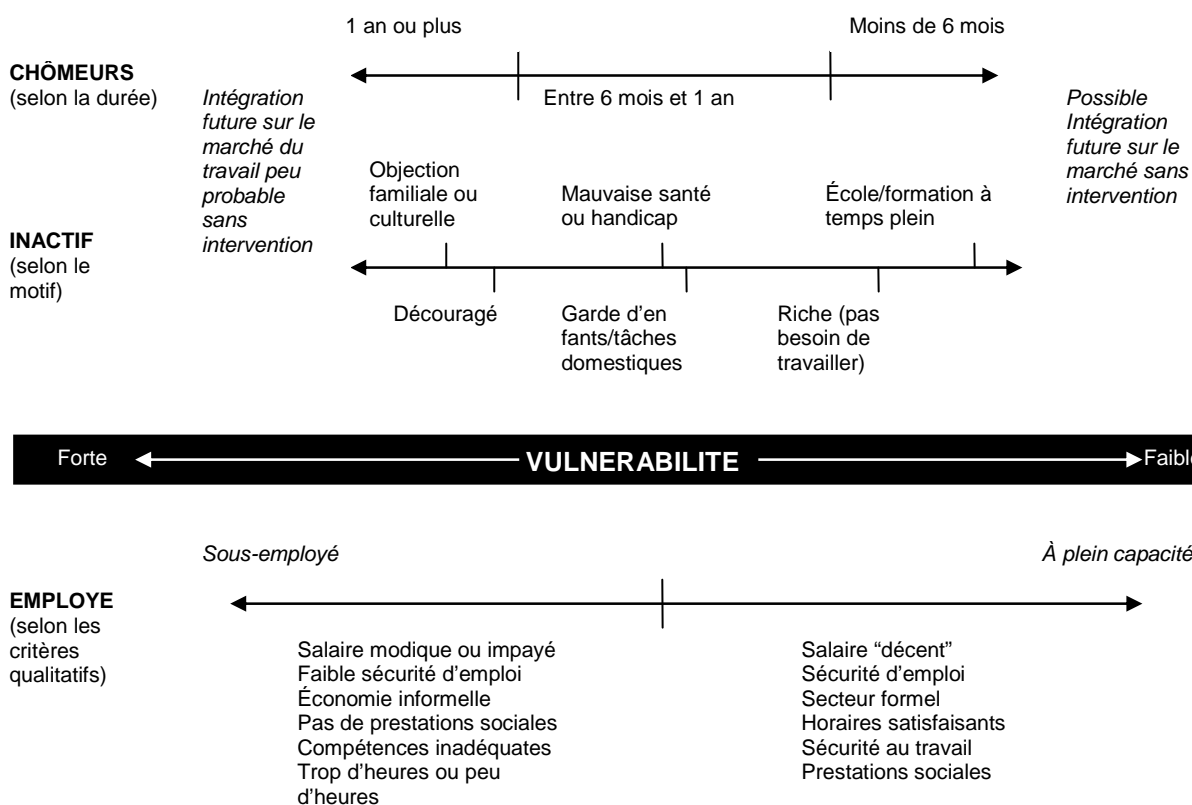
1 an ou plus

Moins de 6 mois

**CHÔMEURS** (selon la durée)

*Intégration future sur le marché du travail peu probable sans intervention*

Entre 6 mois et 1 an

*Possible Intégration future sur le marché sans intervention*

Objection familiale ou culturelle

Mauvaise santé ou handicap

École/formation à temps plein

**INACTIF** (selon le motif)

Découragé

Garde d'en fants/tâches domestiques

Riche (pas besoin de travailler)

Forte

**VULNERABILITE**

Faible

*Sous-employé*

*À plein capacité*

**EMPLOYE** (selon les critères qualitatifs)

Salaire modique ou impayé
Faible sécurité d'emploi
Économie informelle
Pas de prestations sociales
Compétences inadéquates
Trop d'heures ou peu d'heures

Salaire "décent"
Sécurité d'emploi
Secteur formel
Horaires satisfaisants
Sécurité au travail
Prestations sociales